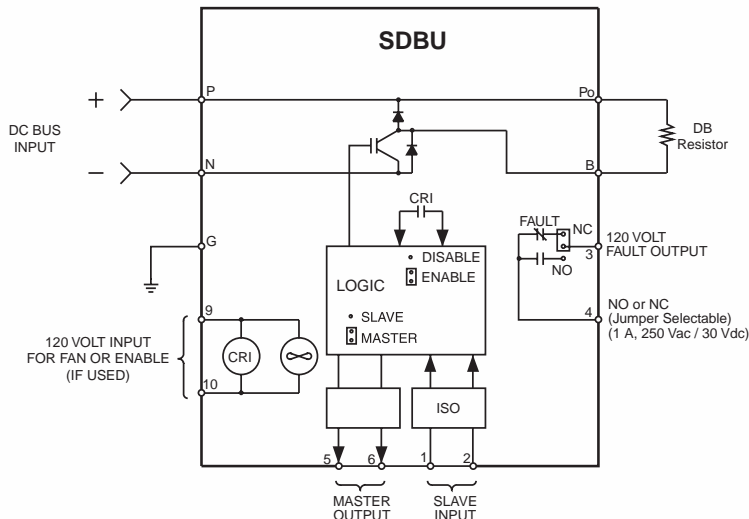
SDBU

+

P

Po

DC BUS INPUT

DB Resistor

–

N

B

CRI

FAULT

NC

120 VOLT FAULT OUTPUT

G

DISABLE

ENABLE

3

NO

LOGIC

NO or NC (Jumper Selectable) (1 A, 250 Vac / 30 Vdc)

4

SLAVE

MASTER

9

120 VOLT INPUT FOR FAN OR ENABLE (IF USED)

CRI

10

ISO

5

6

1

2

MASTER OUTPUT

SLAVE INPUT